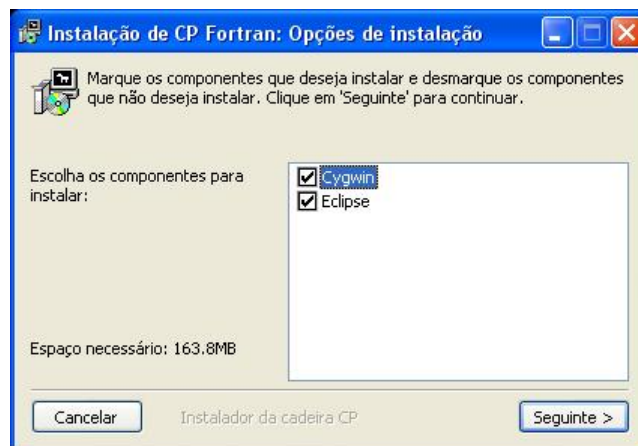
Instalação de CP Fortran: Opções de instalação

Marque os componentes que deseja instalar e desmarque os componentes que não deseja instalar. Clique em 'Seguinte' para continuar.

Escolha os componentes para instalar:

Cygwin
Eclipse

Espaço necessário: 163.8MB

Cancelar
Instalador da cadeira CP
Seguinte >